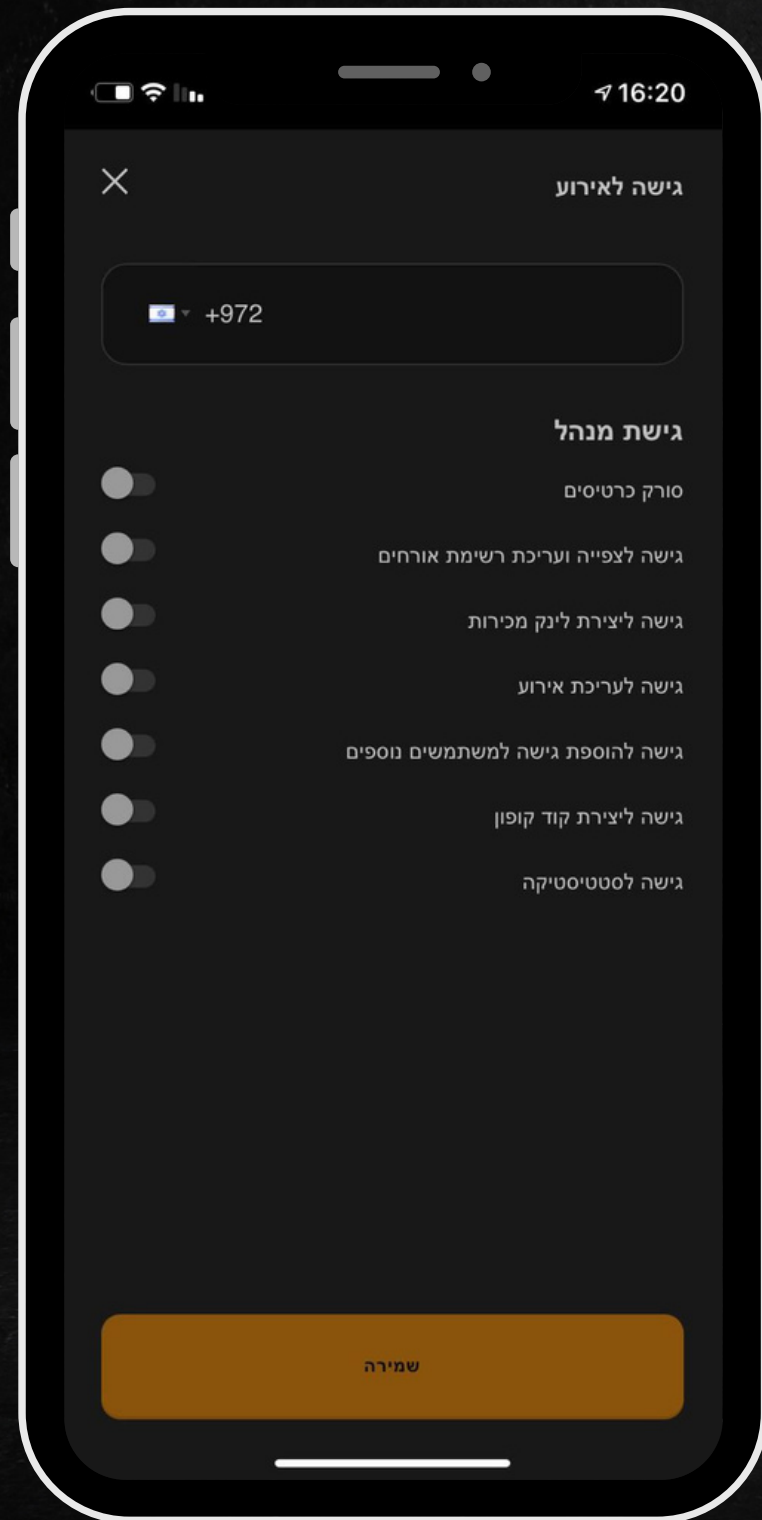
16:20

גישה לאירוע

+972

גישת מנהל

סורק כרטיסים

גישה לצפייה ועריכת רשימת אורחים

גישה ליצירת לינק מכירות

גישה לעריכת אירוע

גישה להוספת גישה למשתמשים נוספים

גישה ליצירת קוד קופון

גישה לסטטיסטיקה

שמירה